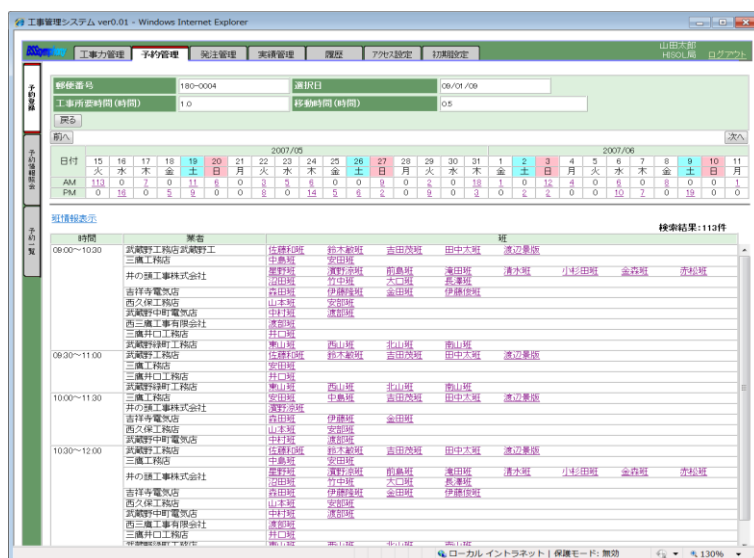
工事管理システム ver0.01 - Windows Internet Explorer

工事力管理 | 予約管理 | 発注管理 | 実績管理 | 履歴 | アクセス設定 | 初期設定

山田太郎
HISOL局 ログアウト

予約登録
予約情報照会
予約一覧

| 郵便番号 | 180-0004 | 選択日 | 09/01/08 |
|---|---|---|---|
| 工事所要時間 (時間) | 1.0 | 移動時間 (時間) | 0.5 |

戻る

前へ 次へ

2007/05 2007/06

| 日付 | 15 | 16 | 17 | 18 | 19 | 20 | 21 | 22 | 23 | 24 | 25 | 26 | 27 | 28 | 29 | 30 | 31 | 1 | 2 | 3 | 4 | 5 | 6 | 7 | 8 | 9 | 10 | 11 |
|---|---|---|---|---|---|---|---|---|---|---|---|---|---|---|---|---|---|---|---|---|---|---|---|---|---|---|---|---|
| | 火 | 水 | 木 | 金 | 土 | 日 | 月 | 火 | 水 | 木 | 金 | 土 | 日 | 月 | 火 | 水 | 木 | 金 | 土 | 日 | 月 | 火 | 水 | 木 | 金 | 土 | 日 | 月 |
| AM | 113 | 0 | 7 | 0 | 11 | 6 | 0 | 3 | 5 | 6 | 0 | 0 | 9 | 0 | 2 | 0 | 18 | 1 | 0 | 12 | 4 | 0 | 6 | 0 | 8 | 0 | 0 | 1 |
| PM | 0 | 16 | 0 | 5 | 9 | 0 | 0 | 8 | 0 | 14 | 5 | 6 | 2 | 0 | 9 | 0 | 3 | 0 | 2 | 0 | 0 | 10 | 7 | 0 | 19 | 0 | 0 | 0 |

班情報表示

検索結果：113件

| 時間 | 業者 | 班 | | | | | | | | |
|---|---|---|---|---|---|---|---|---|---|---|
| 09:00～10:30 | 武蔵野工務店武蔵野工 | 佐藤和班 | 鈴木敏班 | 吉田茂班 | 田中太班 | 渡辺景班 | | | | |
| | 三鷹工務店 | 中島班 | 安田班 | | | | | | | |
| | 井の頭工事株式会社 | 星野班 | 濱野京班 | 前島班 | 滝田班 | 清水班 | 小杉田班 | 金森班 | 赤松班 | |
| | | 沼田班 | 竹中班 | 大口班 | 長澤班 | | | | | |
| | 吉祥寺電気店 | 森田班 | 伊藤隆班 | 金田班 | 伊藤俊班 | | | | | |
| | 西久保工務店 | 山本班 | 安部班 | | | | | | | |
| | 武蔵野中町電気店 | 中村班 | 渡部班 | | | | | | | |
| | 西三鷹工事有限会社 | 渡部班 | | | | | | | | |
| | 三鷹井口工務店 | 井口班 | | | | | | | | |
| | 武蔵野緑町工務店 | 東山班 | 西山班 | 北山班 | 南山班 | | | | | |
| 09:30～11:00 | 武蔵野工務店 | 佐藤和班 | 鈴木敏班 | 吉田茂班 | 田中太班 | 渡辺景班 | | | | |
| | 三鷹工務店 | 安田班 | | | | | | | | |
| | 三鷹井口工務店 | 井口班 | | | | | | | | |
| | 武蔵野緑町工務店 | 東山班 | 西山班 | 北山班 | 南山班 | | | | | |
| 10:00～11:30 | 武蔵野工務店 | 佐藤和班 | 鈴木敏班 | 吉田茂班 | 田中太班 | 渡辺景班 | | | | |
| | 井の頭工事株式会社 | 濱野京班 | | | | | | | | |
| | 吉祥寺電気店 | 森田班 | 伊藤班 | 金田班 | | | | | | |
| | 西久保工務店 | 山本班 | 安部班 | | | | | | | |
| | 武蔵野中町電気店 | 中村班 | 渡部班 | | | | | | | |
| 10:30～12:00 | 武蔵野工務店 | 佐藤和班 | 鈴木敏班 | 吉田茂班 | 田中太班 | 渡辺景班 | | | | |
| | 三鷹工務店 | 中島班 | 安田班 | | | | | | | |
| | 井の頭工事株式会社 | 星野班 | 濱野京班 | 前島班 | 滝田班 | 清水班 | 小杉田班 | 金森班 | 赤松班 | |
| | | 沼田班 | 竹中班 | 大口班 | 長澤班 | | | | | |
| | 吉祥寺電気店 | 森田班 | 伊藤隆班 | 金田班 | 伊藤俊班 | | | | | |
| | 西久保工務店 | 山本班 | 安部班 | | | | | | | |
| | 武蔵野中町電気店 | 中村班 | 渡部班 | | | | | | | |
| | 西三鷹工事有限会社 | 渡部班 | | | | | | | | |
| | 三鷹井口工務店 | 井口班 | | | | | | | | |
| | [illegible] | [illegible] | | | | | | | | |

ローカル イントラネット | 保護モード: 無効 130%